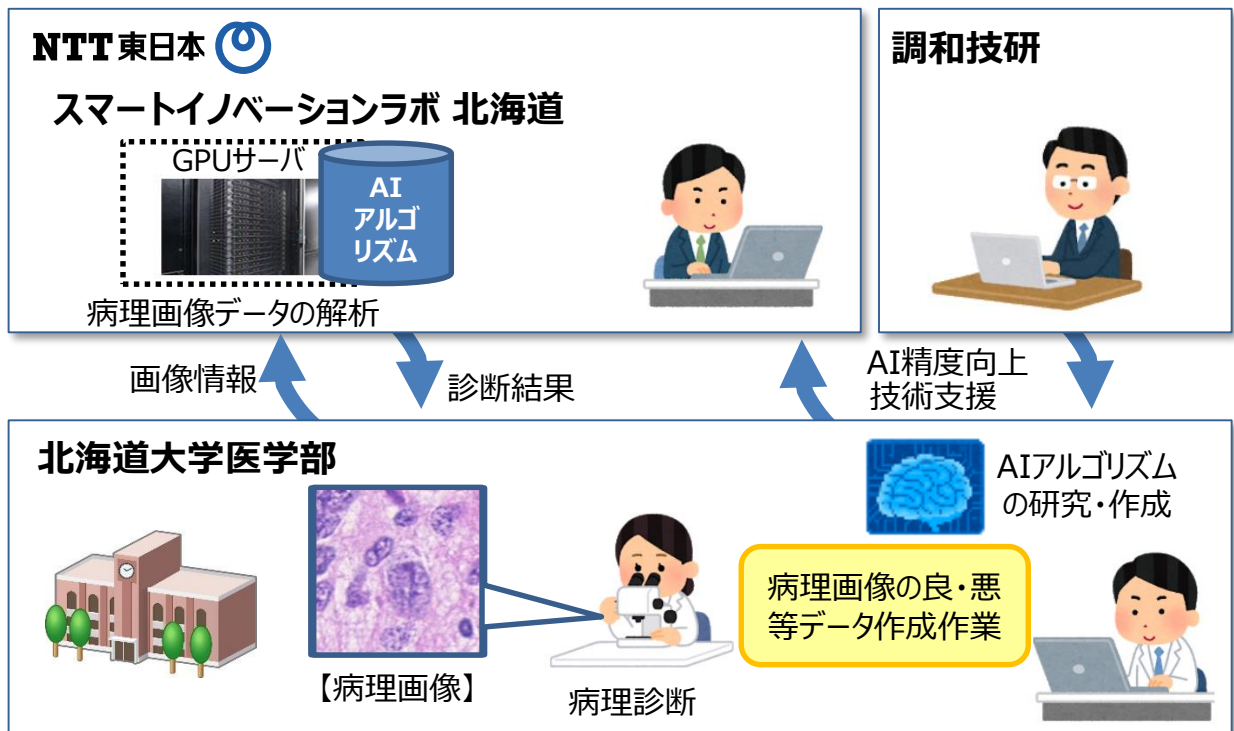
NTT東日本

スマートイノベーションラボ 北海道

GPUサーバ

AI
アルゴ
リズム

病理画像データの解析

調和技研

画像情報

診断結果

AI精度向上
技術支援

北海道大学医学部

AIアルゴリズム
の研究・作成

病理画像の良・悪
等データ作成作業

【病理画像】

病理診断